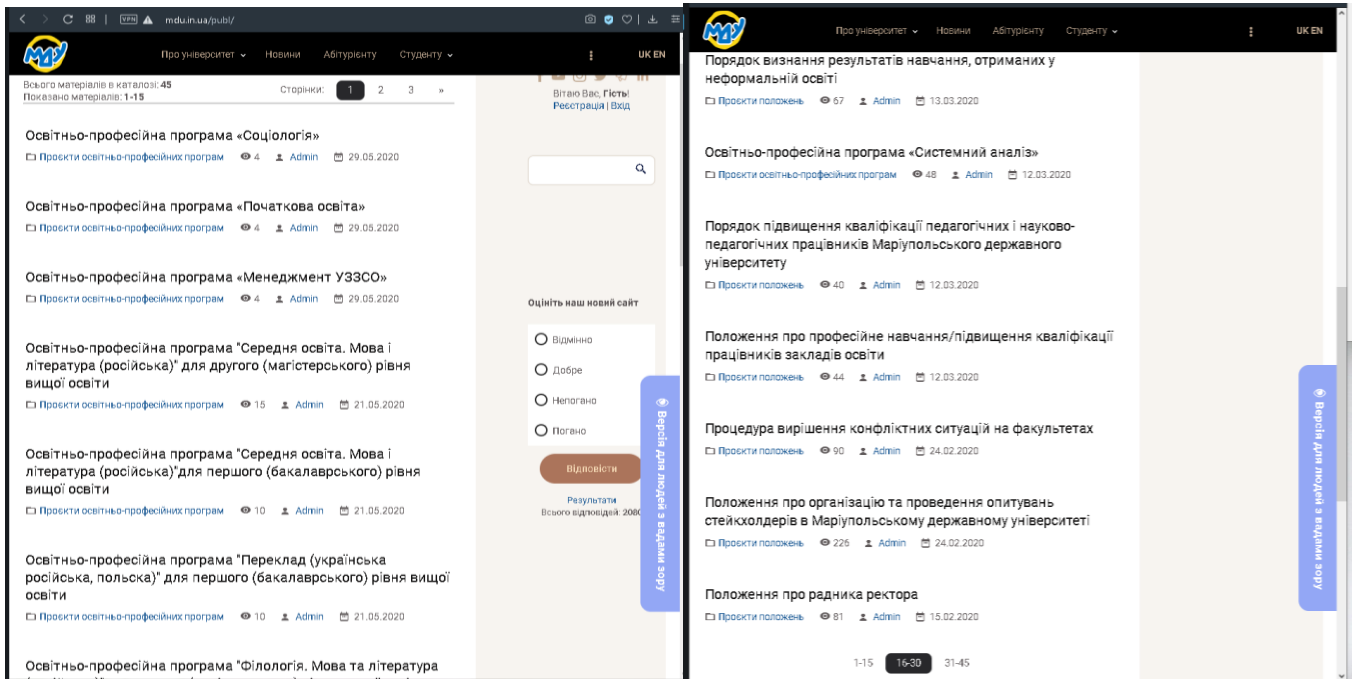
mdu.in.ua/publ/

МДУ

Про університет Новини Абітурієнту Студенту

UK EN

Всього матеріалів в каталозі: 45
Показано матеріалів: 1-15

Сторінки: 1 2 3 »

Освітньо-професійна програма «Соціологія»

Проєкти освітньо-професійних програм 4 Admin 29.05.2020

Освітньо-професійна програма «Початкова освіта»

Проєкти освітньо-професійних програм 4 Admin 29.05.2020

Освітньо-професійна програма «Менеджмент УЗЗСО»

Проєкти освітньо-професійних програм 4 Admin 29.05.2020

Освітньо-професійна програма "Середня освіта. Мова і література (російська)" для другого (магістерського) рівня вищої освіти

Проєкти освітньо-професійних програм 15 Admin 21.05.2020

Освітньо-професійна програма "Середня освіта. Мова і література (російська)"для першого (бакалаврського) рівня вищої освіти

Проєкти освітньо-професійних програм 10 Admin 21.05.2020

Освітньо-професійна програма "Переклад (українська російська, польська)" для першого (бакалаврського) рівня вищої освіти

Проєкти освітньо-професійних програм 10 Admin 21.05.2020

Освітньо-професійна програма "Філологія. Мова та література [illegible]

Вітаю Вас, Гість!
Реєстрація | Вхід

Оцініть наш новий сайт

Відмінно
Добре
Непогано
Погано

Відповісти

Результати
Всього відповідей: 2080

Версія для людей з вадами зору

МДУ

Про університет Новини Абітурієнту Студенту

UK EN

Порядок визнання результатів навчання, отриманих у неформальній освіті

Проєкти положень 67 Admin 13.03.2020

Освітньо-професійна програма «Системний аналіз»

Проєкти освітньо-професійних програм 48 Admin 12.03.2020

Порядок підвищення кваліфікації педагогічних і науково-педагогічних працівників Маріупольського державного університету

Проєкти положень 40 Admin 12.03.2020

Положення про професійне навчання/підвищення кваліфікації працівників закладів освіти

Проєкти положень 44 Admin 12.03.2020

Процедура вирішення конфліктних ситуацій на факультетах

Проєкти положень 90 Admin 24.02.2020

Положення про організацію та проведення опитувань стейкхолдерів в Маріупольському державному університеті

Проєкти положень 226 Admin 24.02.2020

Положення про радника ректора

Проєкти положень 81 Admin 15.02.2020

1-15 16-30 31-45

Версія для людей з вадами зору